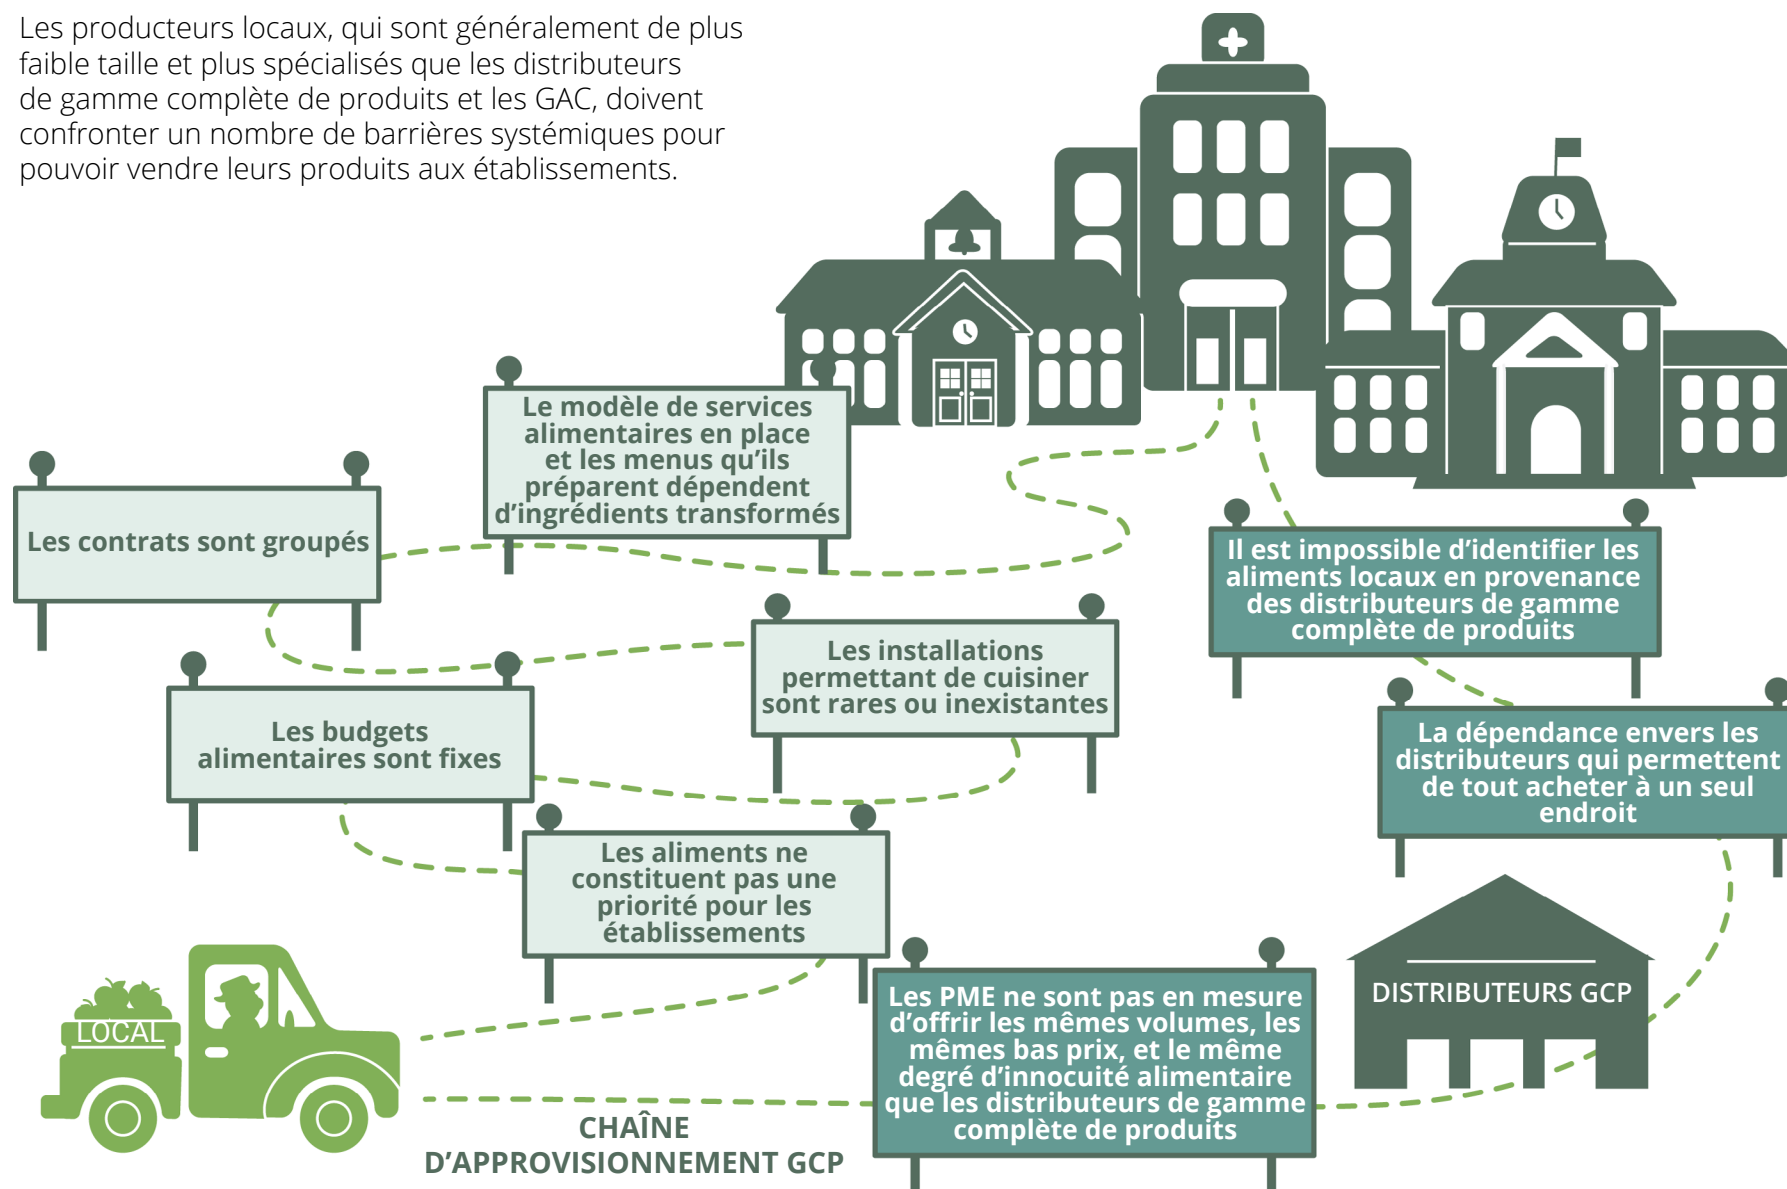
Les producteurs locaux, qui sont généralement de plus faible taille et plus spécialisés que les distributeurs de gamme complète de produits et les GAC, doivent confronter un nombre de barrières systémiques pour pouvoir vendre leurs produits aux établissements.

Le modèle de services alimentaires en place et les menus qu'ils préparent dépendent d'ingrédients transformés

Les contrats sont groupés

Il est impossible d'identifier les aliments locaux en provenance des distributeurs de gamme complète de produits

Les installations permettant de cuisiner sont rares ou inexistantes

Les budgets alimentaires sont fixes

La dépendance envers les distributeurs qui permettent de tout acheter à un seul endroit

Les aliments ne constituent pas une priorité pour les établissements

DISTRIBUTEURS GCP

LOCAL

Les PME ne sont pas en mesure d'offrir les mêmes volumes, les mêmes bas prix, et le même degré d'innocuité alimentaire que les distributeurs de gamme complète de produits

CHAÎNE D'APPROVISIONNEMENT GCP